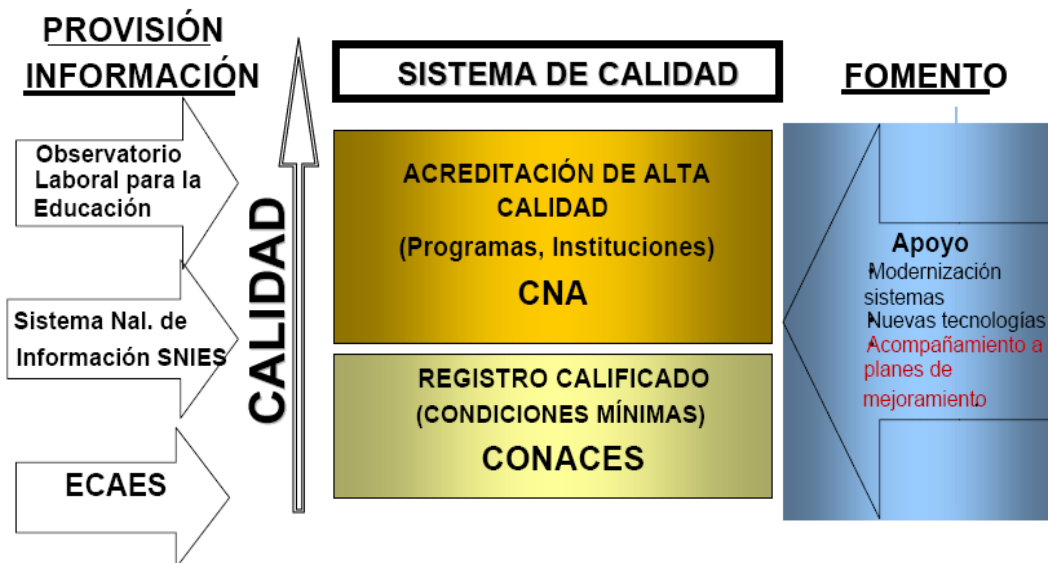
PROVISIÓN INFORMACIÓN

SISTEMA DE CALIDAD

FOMENTO

Observatorio Laboral para la Educación

Sistema Nal. de Información SNIES

ECAES

CALIDAD

ACREDITACIÓN DE ALTA CALIDAD
(Programas, Instituciones)
CNA

REGISTRO CALIFICADO
(CONDICIONES MÍNIMAS)
CONACES

Apoyo
Modernización sistemas
Nuevas tecnologías
Acompañamiento a planes de mejoramiento